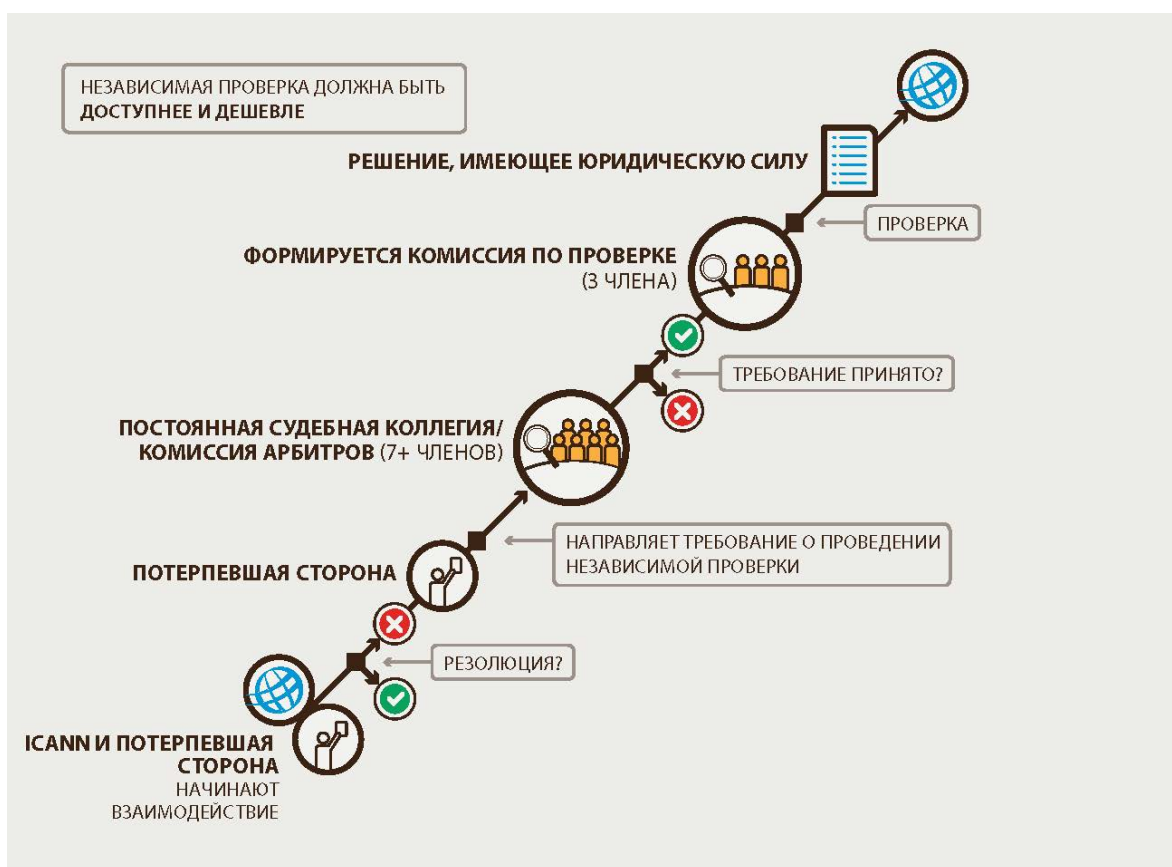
НЕЗАВИСИМАЯ ПРОВЕРКА ДОЛЖНА БЫТЬ ДОСТУПНЕЕ И ДЕШЕВЛЕ

РЕШЕНИЕ, ИМЕЮЩЕЕ ЮРИДИЧЕСКУЮ СИЛУ

ПРОВЕРКА

ФОРМИРУЕТСЯ КОМИССИЯ ПО ПРОВЕРКЕ (3 ЧЛЕНА)

ТРЕБОВАНИЕ ПРИНЯТО?

ПОСТОЯННАЯ СУДЕБНАЯ КОЛЛЕГИЯ/ КОМИССИЯ АРБИТРОВ (7+ ЧЛЕНОВ)

НАПРАВЛЯЕТ ТРЕБОВАНИЕ О ПРОВЕДЕНИИ НЕЗАВИСИМОЙ ПРОВЕРКИ

ПОТЕРПЕВШАЯ СТОРОНА

РЕЗОЛЮЦИЯ?

ICANN И ПОТЕРПЕВШАЯ СТОРОНА НАЧИНАЮТ ВЗАИМОДЕЙСТВИЕ